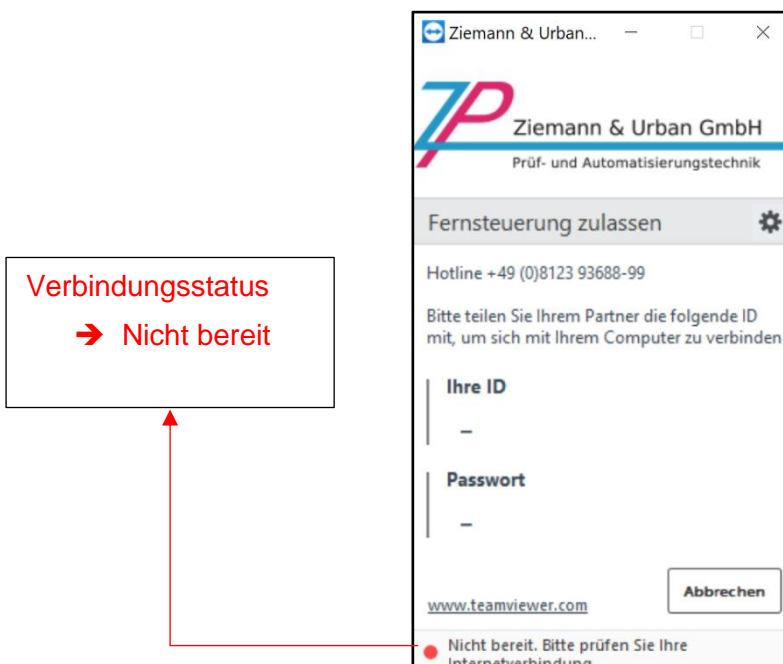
Verbindungsstatus
➔ Nicht bereit

Ziemann & Urban...

ZP
Ziemann & Urban GmbH
Prüf- und Automatisierungstechnik

Fernsteuerung zulassen

Hotline +49 (0)8123 93688-99

Bitte teilen Sie Ihrem Partner die folgende ID mit, um sich mit Ihrem Computer zu verbinden

Ihre ID
–

Passwort
–

www.teamviewer.com

Abbrechen

Nicht bereit. Bitte prüfen Sie Ihre Internetverbindung